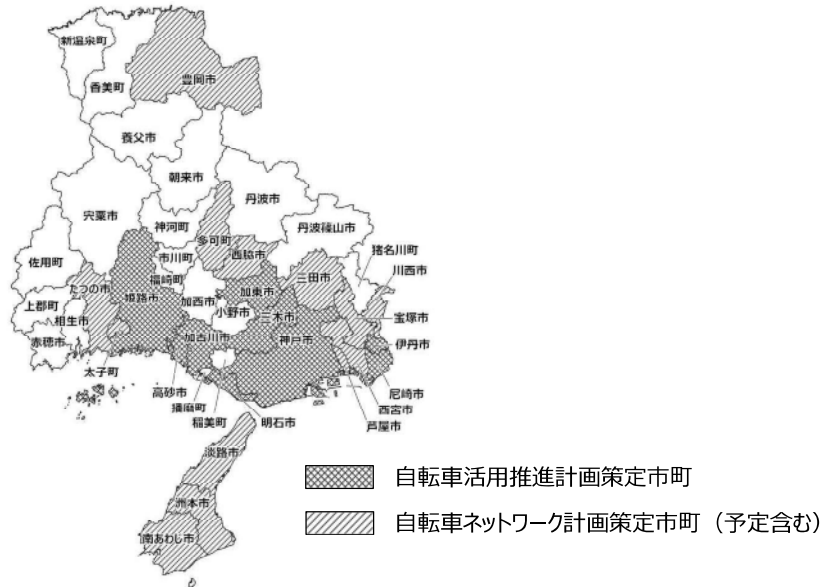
新温泉町
香美町
豊岡市
養父市
朝来市
丹波市
宍粟市
神河町
多可町
丹波篠山市
猪名川町
川西市
佐用町
市川町
西脇市
福崎町
三田市
たつの市
姫路市
加西市
加東市
上郡町
小野市
三木市
宝塚市
相生市
赤穂市
加古川市
神戸市
伊丹市
太子町
高砂市
播磨町
稲美町
明石市
尼崎市
西宮市
芦屋市
淡路市
洲本市
南あわじ市

自転車活用推進計画策定市町
自転車ネットワーク計画策定市町（予定含む）